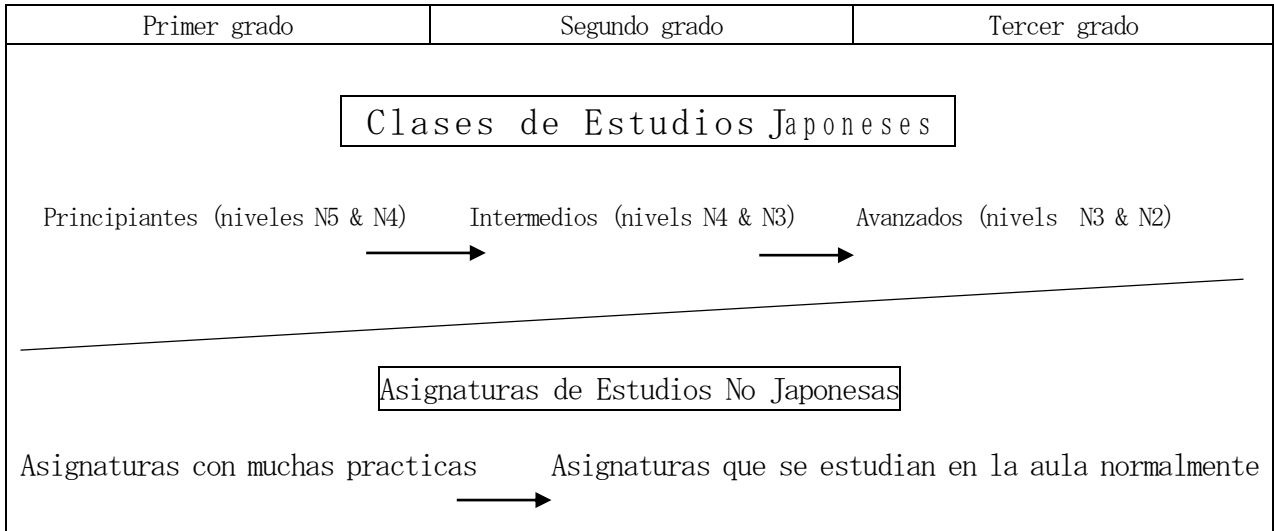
| Primer grado | Segundo grado | Tercer grado |
|---|---|---|

Clases de Estudios Japoneses

Principiantes (niveles N5 & N4) Intermedios (nivels N4 & N3) Avanzados (nivels N3 & N2)

Asignaturas de Estudios No Japonesas

Asignaturas con muchas practicas Asignaturas que se estudian en la aula normalmente